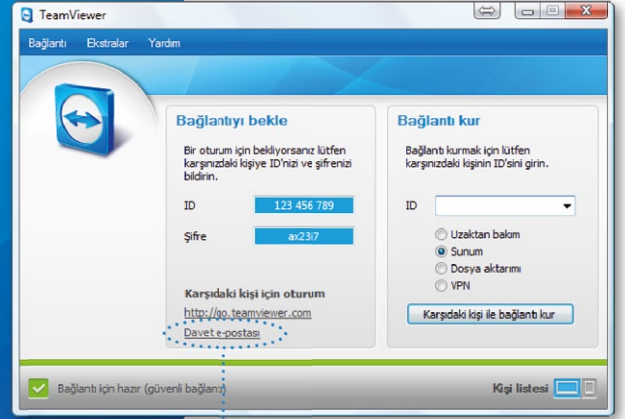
TeamViewer

Bağlantı Ekstralar Yardım

Bağlantıyı bekle

Bir oturum için bekliyorsanız lütfen karşınızdaki kişiye ID'nizi ve şifrenizi bildirin.

ID 123 456 789

Şifre ax23i7

Karşıdaki kişi için oturum

http://go.teamviewer.com

Davet e-postası

Bağlantı kur

Bağlantı kurmak için lütfen karşınızdaki kişinin ID'sini girin.

ID

Uzaktan bakım

Sunum

Dosya aktarımı

VPN

Karşıdaki kişi ile bağlantı kur

Bağlantı için hazır (güvenli bağlantı)

Kişi listesi